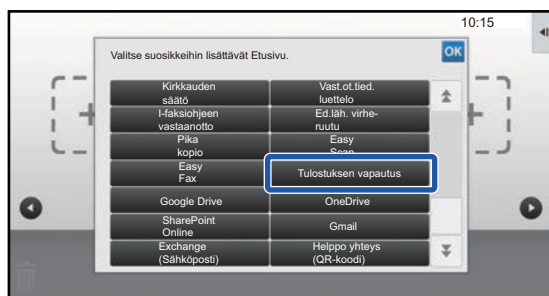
10:15

Valitse suosikkeihin lisättävät Etusivu.

OK

Kirkkauden säätö

Vast.ot.tied. luettelo

I-faksiohjeen vastaanotto

Ed.läh. virheruutu

Pika kopio

Easy Scan

Easy Fax

Tulostuksen vapautus

Google Drive

OneDrive

SharePoint Online

Gmail

Exchange (Sähköposti)

Helppo yhteys (QR-koodi)